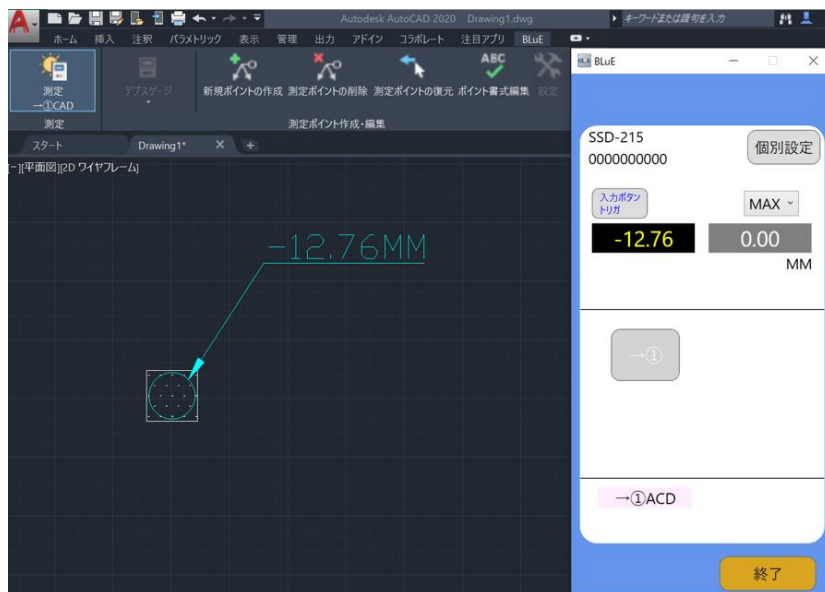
Autodesk AutoCAD 2020 Drawing1.dwg

キーワードまたは語句を入力

ホーム 挿入 注釈 パラメトリック 表示 管理 出力 アドイン コラボレート 注目アプリ BLuE

測定
→①CAD

デプスゲージ

新規ポイントの作成 測定ポイントの削除 測定ポイントの復元 ポイント書式編集 設定

測定

測定ポイント作成・編集

スタート Drawing1*

[-][平面図][2D ワイヤフレーム]

-12.76MM

BLuE

SSD-215
0000000000

個別設定

入力ボタン
トリガ

MAX

-12.76

0.00

MM

→①

→①ACD

終了